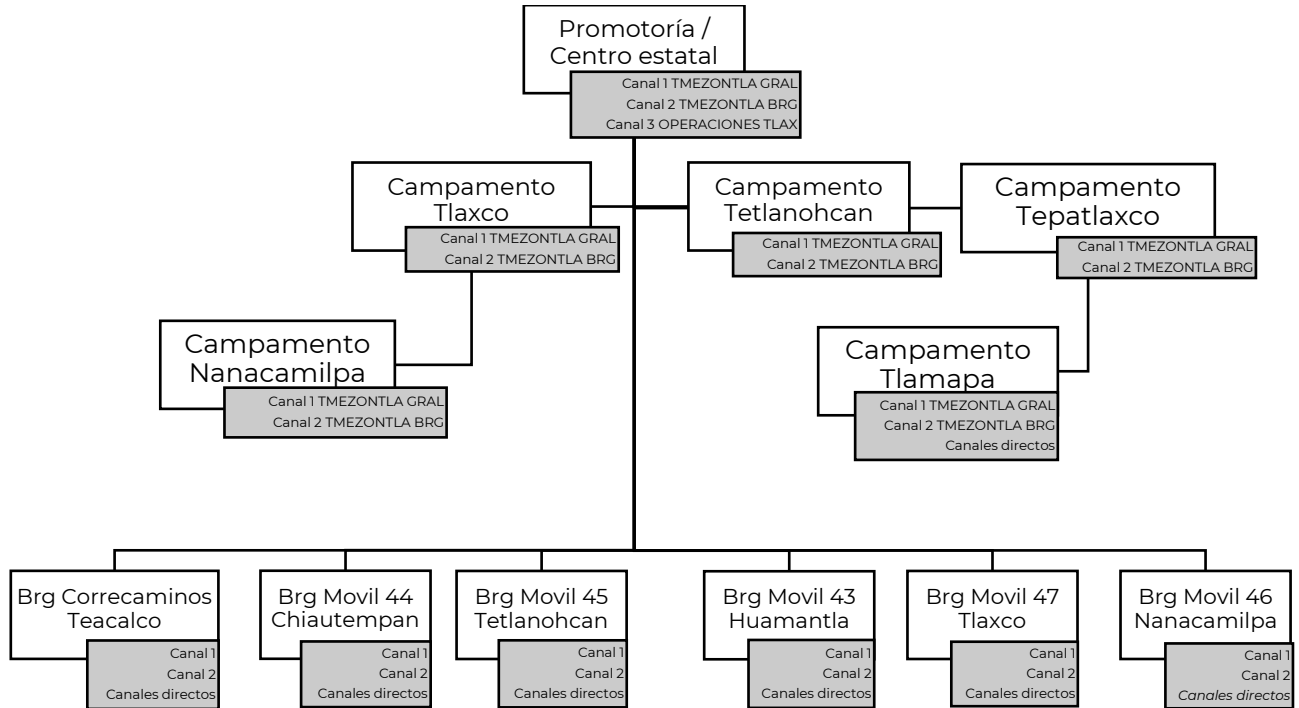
Promotoría / Centro estatal
Canal 1 TMEZONTLA GRAL
Canal 2 TMEZONTLA BRG
Canal 3 OPERACIONES TLAX

Campamento Tlaxco
Canal 1 TMEZONTLA GRAL
Canal 2 TMEZONTLA BRG

Campamento Tetlanohcan
Canal 1 TMEZONTLA GRAL
Canal 2 TMEZONTLA BRG

Campamento Tepatlaxco
Canal 1 TMEZONTLA GRAL
Canal 2 TMEZONTLA BRG

Campamento Nanacamilpa
Canal 1 TMEZONTLA GRAL
Canal 2 TMEZONTLA BRG

Campamento Tlamapa
Canal 1 TMEZONTLA GRAL
Canal 2 TMEZONTLA BRG
Canales directos

Brg Correcaminos Teacalco
Canal 1
Canal 2
Canales directos

Brg Movil 44 Chiautempan
Canal 1
Canal 2
Canales directos

Brg Movil 45 Tetlanohcan
Canal 1
Canal 2
Canales directos

Brg Movil 43 Huamantla
Canal 1
Canal 2
Canales directos

Brg Movil 47 Tlaxco
Canal 1
Canal 2
Canales directos

Brg Movil 46 Nanacamilpa
Canal 1
Canal 2
Canales directos